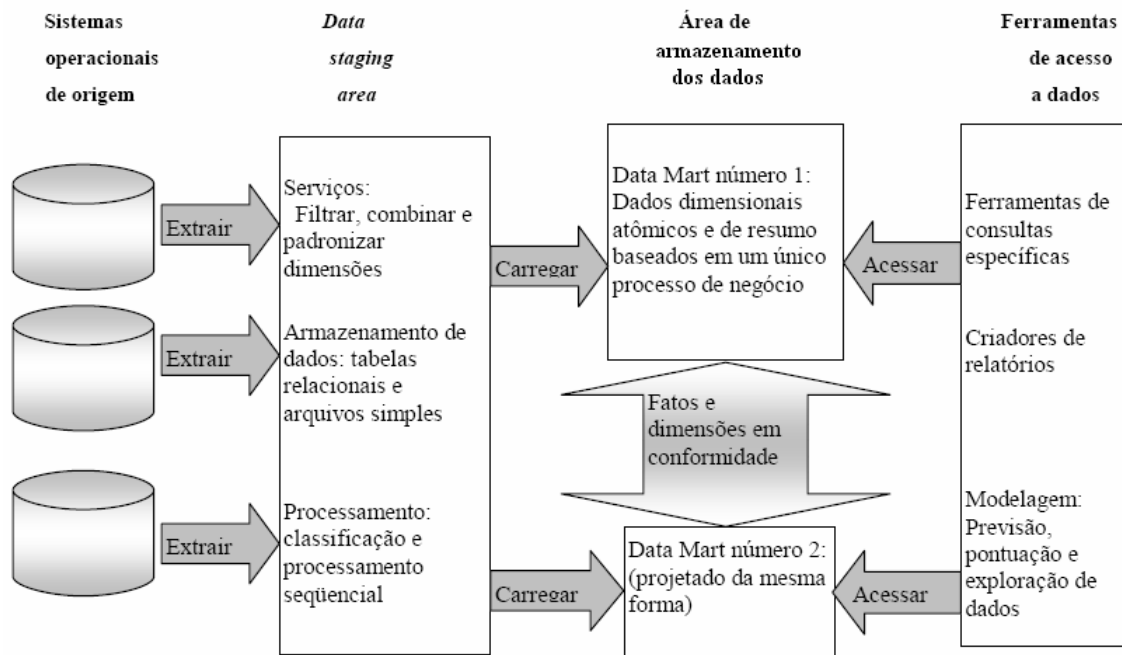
Sistemas operacionais de origem

Data staging area

Área de armazenamento dos dados

Ferramentas de acesso a dados

Extrair

Extrair

Extrair

Serviços:
Filtrar, combinar e padronizar dimensões

Armazenamento de dados: tabelas relacionais e arquivos simples

Processamento: classificação e processamento seqüencial

Carregar

Carregar

Data Mart número 1: Dados dimensionais atômicos e de resumo baseados em um único processo de negócio

Fatos e dimensões em conformidade

Data Mart número 2: (projetado da mesma forma)

Acessar

Acessar

Ferramentas de consultas específicas

Criadores de relatórios

Modelagem: Previsão, pontuação e exploração de dados